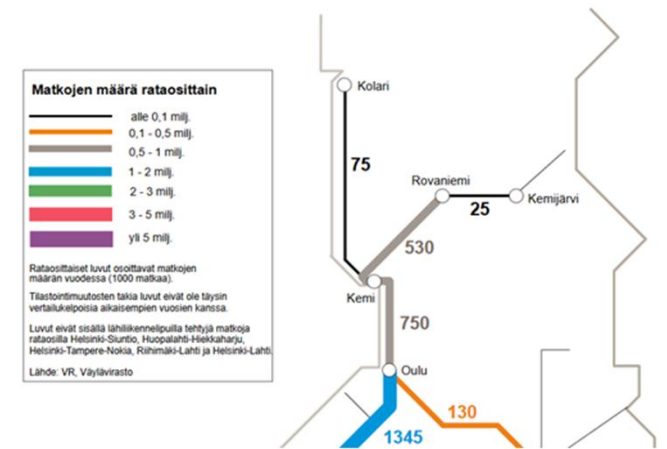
Matkojen määrä rataosittain

alle 0,1 milj.
0,1 - 0,5 milj.
0,5 - 1 milj.
1 - 2 milj.
2 - 3 milj.
3 - 5 milj.
yli 5 milj.

Rataosittaiset luvut osoittavat matkojen määrän vuodessa (1000 matkaa).

Tilastointimuutosten takia luvut eivät ole täysin vertailukelpoisia aikaisempien vuosien kanssa.

Luvut eivät sisällä lähiliikennelipuilla tehtyjä matkoja rataosilla Helsinki-Siuntio, Huopalahti-Hiekkaharju, Helsinki-Tampere-Nokia, Riihimäki-Lahti ja Helsinki-Lahti.

Lähde: VR, Väylävirasto

Kolari
75
Rovaniemi
Kemijärvi
25
530
Kemi
750
Oulu
130
1345